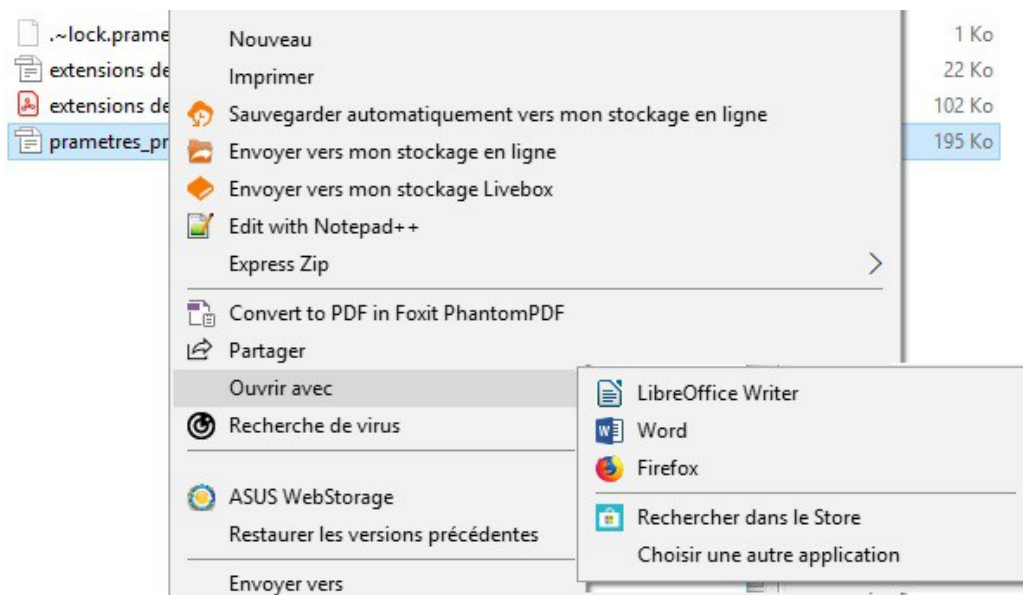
.~lock.prame
extensions de
extensions de
prametres_pr

1 Ko
22 Ko
102 Ko
195 Ko

Nouveau
Imprimer
Sauvegarder automatiquement vers mon stockage en ligne
Envoyer vers mon stockage en ligne
Envoyer vers mon stockage Livebox
Edit with Notepad++
Express Zip
Convert to PDF in Foxit PhantomPDF
Partager
Ouvrir avec
Recherche de virus
ASUS WebStorage
Restaurer les versions précédentes
Envoyer vers

LibreOffice Writer
Word
Firefox
Rechercher dans le Store
Choisir une autre application